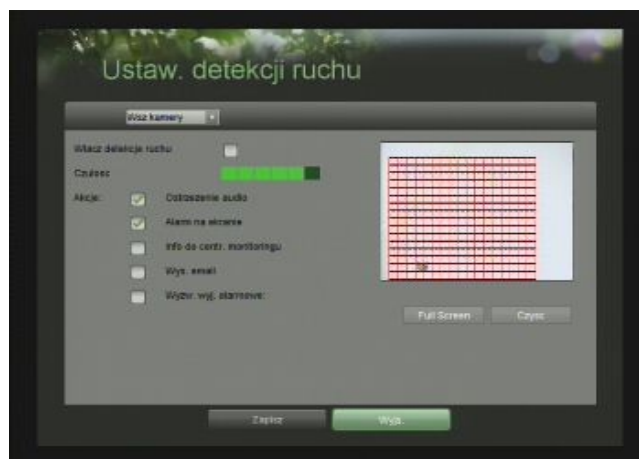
Ustaw. detekcji ruchu

Wsz kamery

Włacz detekcje ruchu

Czułosc

Akcje:

Ostrzezenie audio

Alarm na ekranie

Info do centr. monitoringu

Wys. email

Wyzw. wyj. alarmowe:

Full Screen

Czyść

Zapisz

Wyjś.